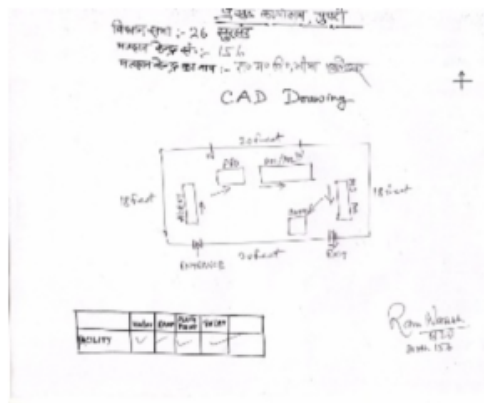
प्रखंड कार्यालय, सुगौली

विधानसभा :- 26 सुगौली
मतदान केन्द्र सं० :- 156
मतदान केन्द्र का नाम :- रा० म० वि०, सीमा छौतरवा

CAD Drawing

20 feet
18 feet
18 feet
20 feet
PO
APO/PO
ENTRANCE
EXIT

| | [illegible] | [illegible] | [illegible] | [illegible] | |
|---|---|---|---|---|---|
| FACILITY | ✓ | ✓ | ✓ | ✓ | |

Ram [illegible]
BLO
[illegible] 156